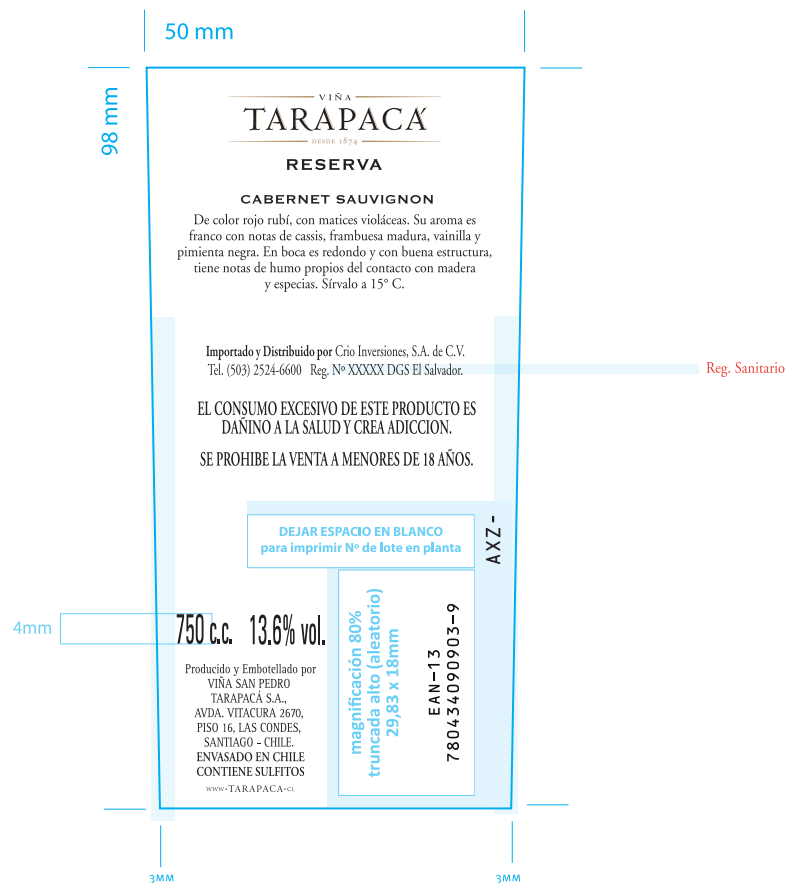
50 mm

98 mm

VIÑA
TARAPACÁ
DESDE 1874

RESERVA

CABERNET SAUVIGNON

De color rojo rubí, con matices violáceas. Su aroma es franco con notas de cassis, frambuesa madura, vainilla y pimienta negra. En boca es redondo y con buena estructura, tiene notas de humo propios del contacto con madera y especias. Sírvalo a 15° C.

Importado y Distribuido por Crio Inversiones, S.A. de C.V.
Tel. (503) 2524-6600 Reg. Nº XXXXX DGS El Salvador.

Reg. Sanitario

EL CONSUMO EXCESIVO DE ESTE PRODUCTO ES DAÑINO A LA SALUD Y CREA ADICCION.

SE PROHIBE LA VENTA A MENORES DE 18 AÑOS.

DEJAR ESPACIO EN BLANCO
para imprimir Nº de lote en planta

AXZ-

4mm

750 c.c. 13.6% vol.

Producido y Embotellado por
VIÑA SAN PEDRO
TARAPACÁ S.A.,
AVDA. VITACURA 2670,
PISO 16, LAS CONDES,
SANTIAGO - CHILE.
ENVASADO EN CHILE
CONTIENE SULFITOS

WWW·TARAPACA·CL

magnificación 80%
truncada alto (aleatorio)
29,83 x 18mm

EAN-13
7804340090903-9

3MM

3MM